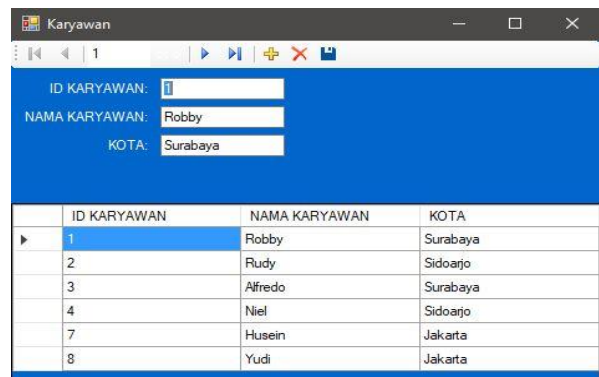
Karyawan

1

ID KARYAWAN: 1

NAMA KARYAWAN: Robby

KOTA: Surabaya

| | ID KARYAWAN | NAMA KARYAWAN | KOTA |
|---|---|---|---|
| ▶ | 1 | Robby | Surabaya |
| | 2 | Rudy | Sidoarjo |
| | 3 | Alfredo | Surabaya |
| | 4 | Niel | Sidoarjo |
| | 7 | Husein | Jakarta |
| | 8 | Yudi | Jakarta |